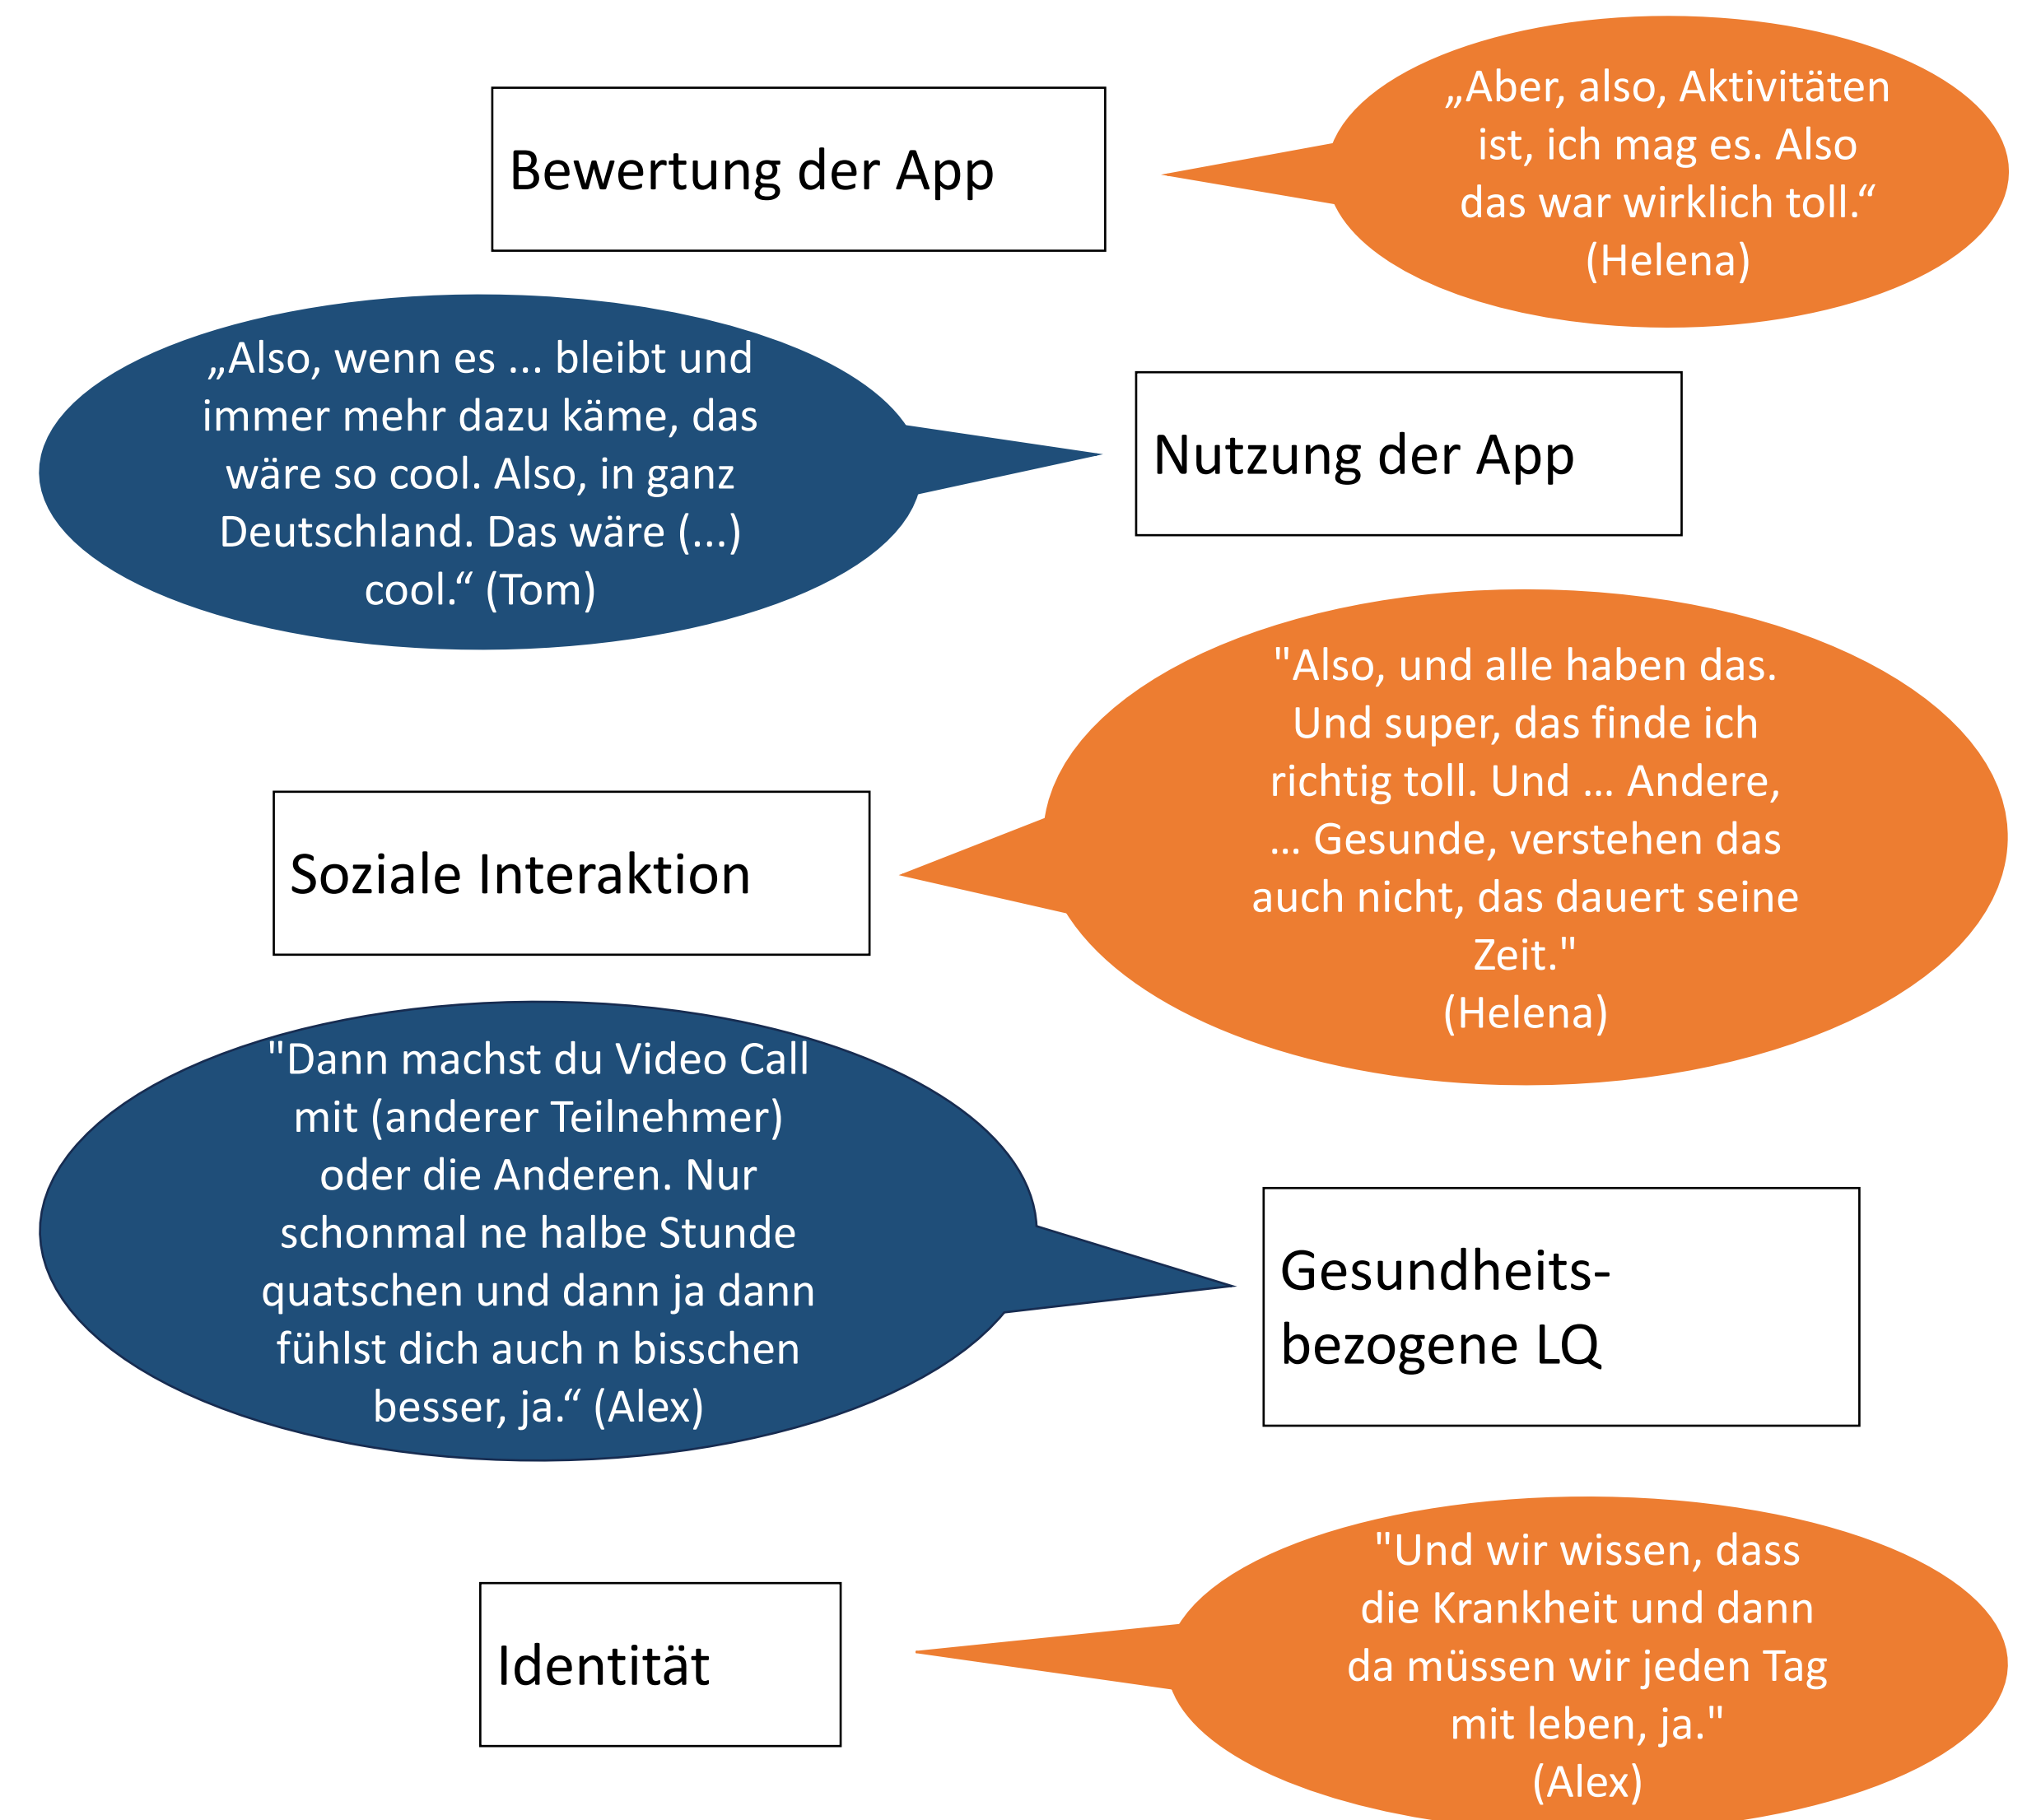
Bewertung der App

„Aber, also, Aktivitäten ist, ich mag es. Also das war wirklich toll.“ (Helena)

„Also, wenn es ... bleibt und immer mehr dazu käme, das wäre so cool. Also, in ganz Deutschland. Das wäre (...) cool.“ (Tom)

Nutzung der App

Soziale Interaktion

"Also, und alle haben das. Und super, das finde ich richtig toll. Und ... Andere, ... Gesunde, verstehen das auch nicht, das dauert seine Zeit." (Helena)

"Dann machst du Video Call mit (anderer Teilnehmer) oder die Anderen. Nur schonmal ne halbe Stunde quatschen und dann ja dann fühlst dich auch n bisschen besser, ja.“ (Alex)

Gesundheits-bezogene LQ

Identität

"Und wir wissen, dass die Krankheit und dann da müssen wir jeden Tag mit leben, ja." (Alex)